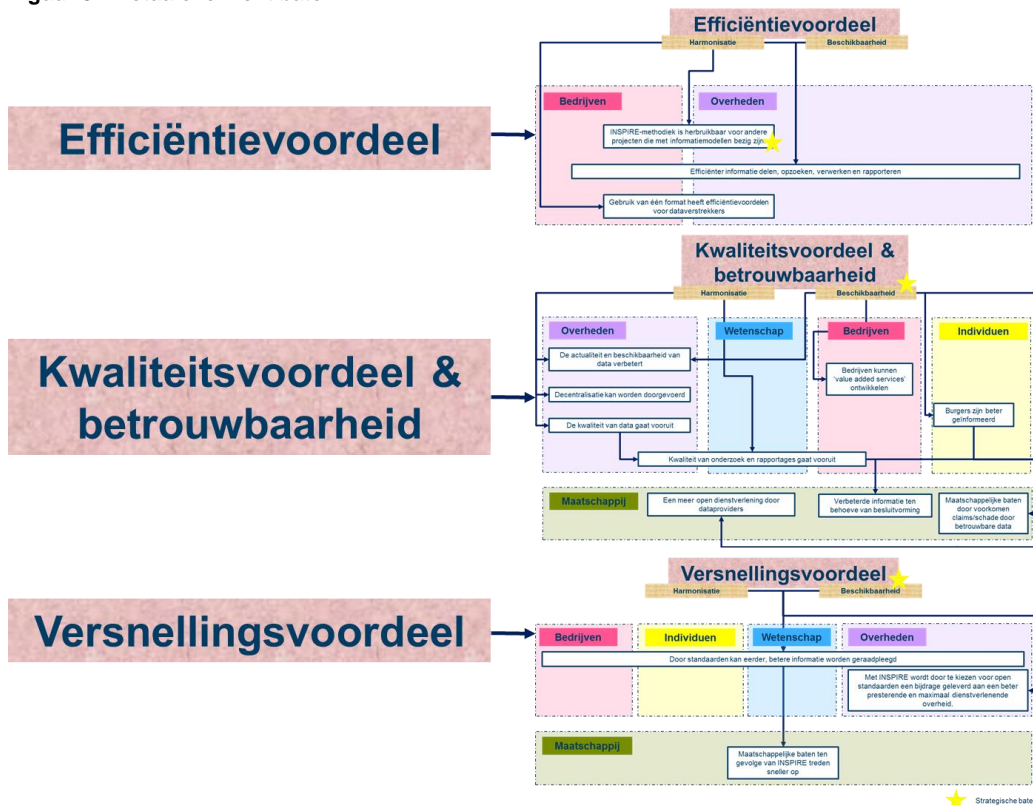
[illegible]

Efficiëntievoordeel

Efficiëntievoordeel
Harmonisatie
Beschikbaarheid

Bedrijven
Overheden

INSPIRE-methodiek is herbruikbaar voor andere projecten die met informatiemodellen bezig zijn

Efficiënter informatie delen, opzoeken, verwerken en rapporteren

Gebruik van één format heeft efficiëntievoordelen voor dataverstrekkers

Kwaliteitsvoordeel & betrouwbaarheid

Kwaliteitsvoordeel & betrouwbaarheid
Harmonisatie
Beschikbaarheid

Overheden
Wetenschap
Bedrijven
Individuen

De actualiteit en beschikbaarheid van data verbetert

Decentralisatie kan worden doorgevoerd

De kwaliteit van data gaat vooruit

Bedrijven kunnen 'value added services' ontwikkelen

Burgers zijn beter geïnformeerd

Kwaliteit van onderzoek en rapportages gaat vooruit

Maatschappij

Een meer open dienstverlening door dataproviders

Verbeterde informatie ten behoeve van besluitvorming

Maatschappelijke baten door voorkomen claims/schade door betrouwbare data

Versnellingsvoordeel

Versnellingsvoordeel
Harmonisatie
Beschikbaarheid

Bedrijven
Individuen
Wetenschap
Overheden

Door standaarden kan eerder, betere informatie worden geraadpleegd

Met INSPIRE wordt door te kiezen voor open standaarden een bijdrage geleverd aan een beter presterende en maximaal dienstverlenende overheid.

Maatschappij

Maatschappelijke baten ten gevolge van INSPIRE treden sneller op

Strategische bate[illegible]